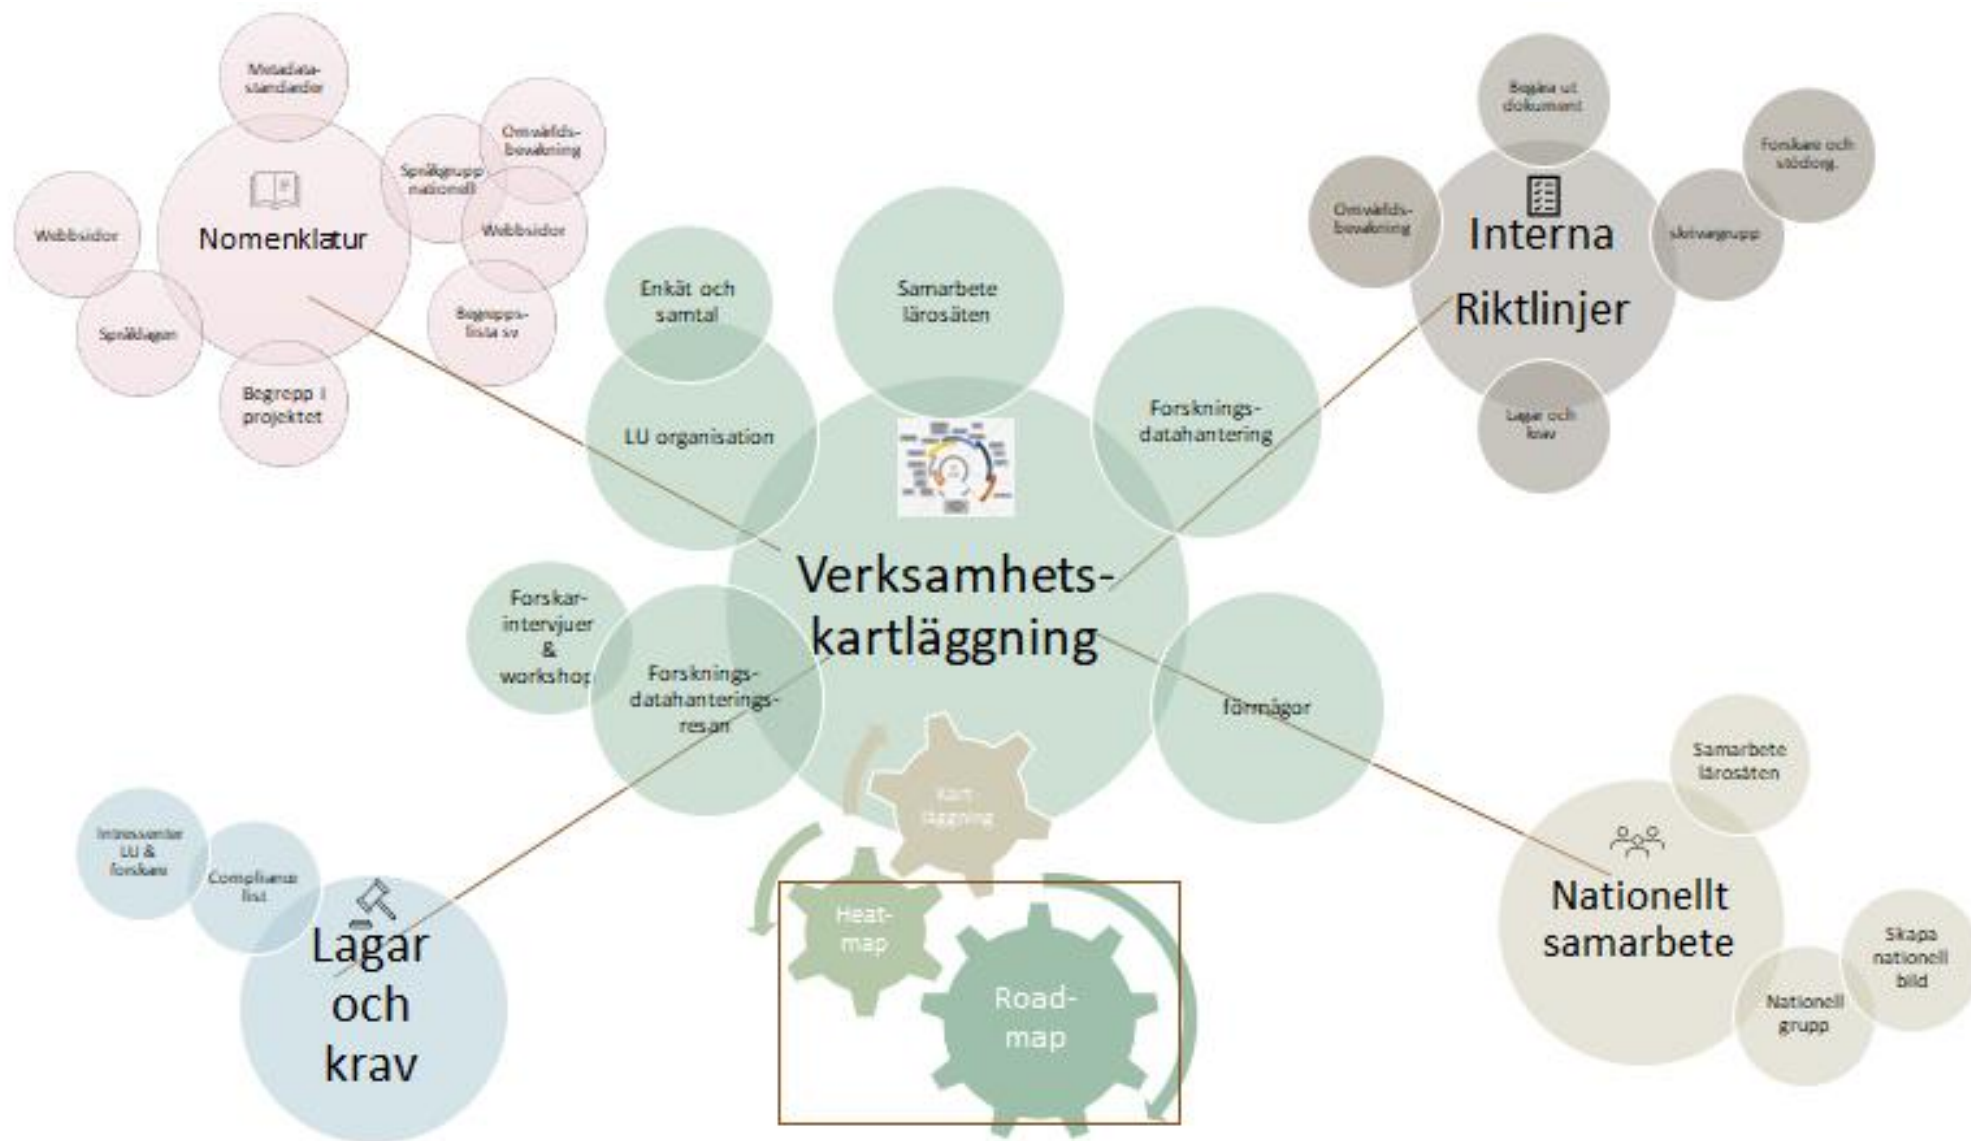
Metadata-standarder

Omvärlds-bevakning

Språkgrupp nationell

Webbsidor

Nomenklatur

Webbsidor

Begrepps-lista sv

Språklagen

Begrepp i projektet

Begära ut dokument

Forskare och stödorg.

Omvärlds-bevakning

Interna Riktlinjer

skrivargrupp

Lagar och krav

Enkät och samtal

Samarbete lärosäten

Forsknings-datahantering

LU organisation

Verksamhets-kartläggning

Forskar-intervjuer & workshop

Forsknings-datahanterings-resan

förmågor

Kart-läggning

Heat-map

Road-map

Intressenter LU & forskare

Compliance list

Lagar och krav

Samarbete lärosäten

Nationellt samarbete

Skapa nationell bild

Nationell grupp